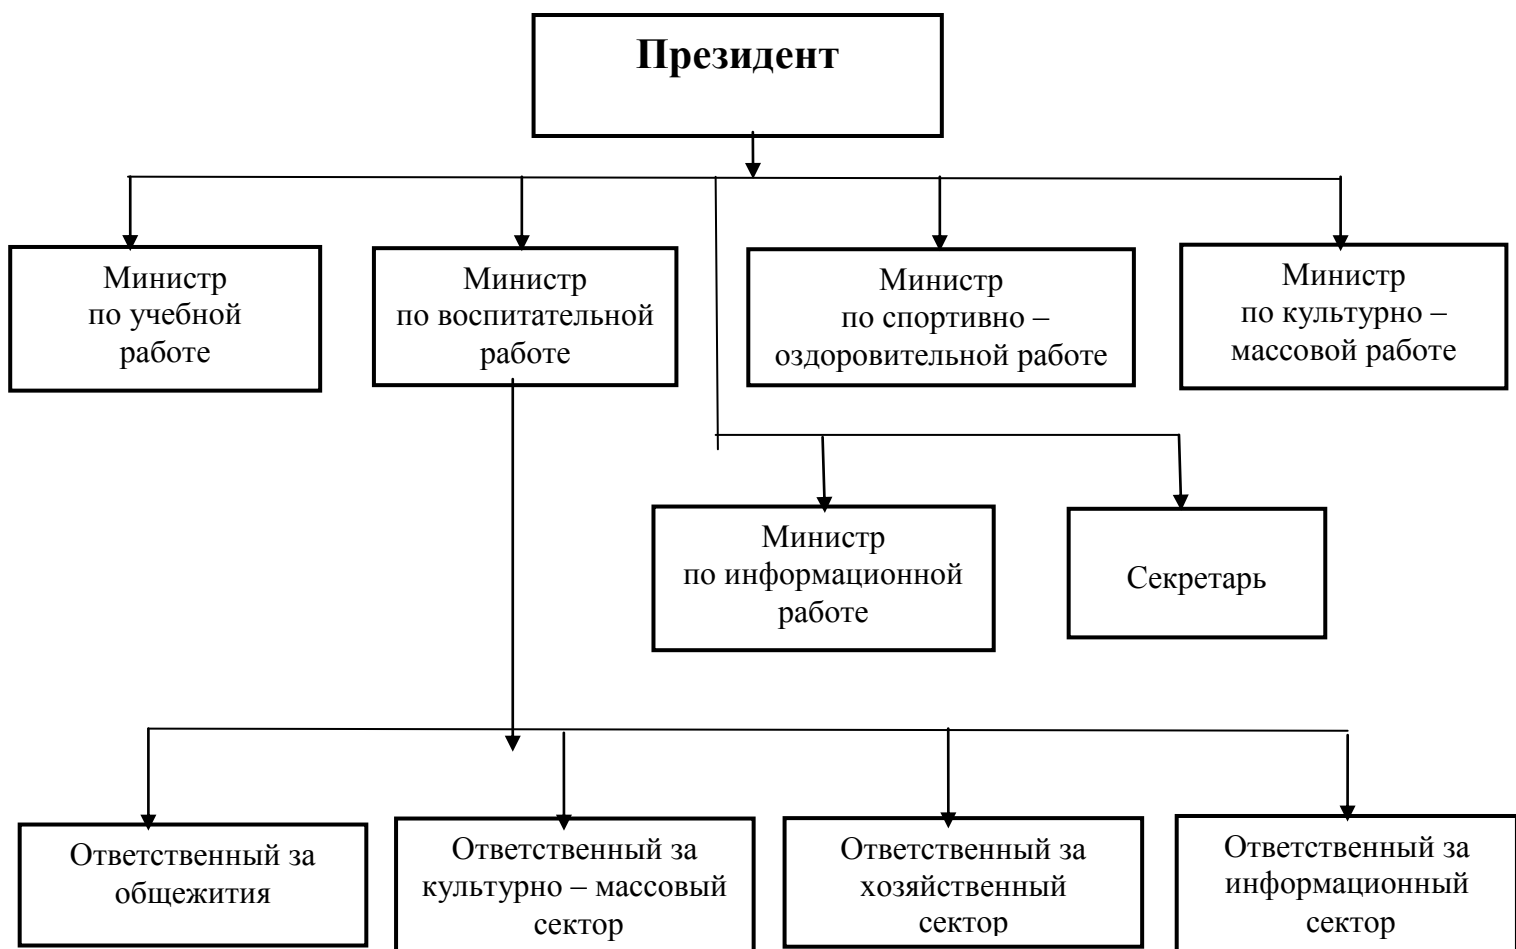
Президент

Министр по учебной работе

Министр по воспитательной работе

Министр по спортивно – оздоровительной работе

Министр по культурно – массовой работе

Министр по информационной работе

Секретарь

Ответственный за общежития

Ответственный за культурно – массовый сектор

Ответственный за хозяйственный сектор

Ответственный за информационный сектор